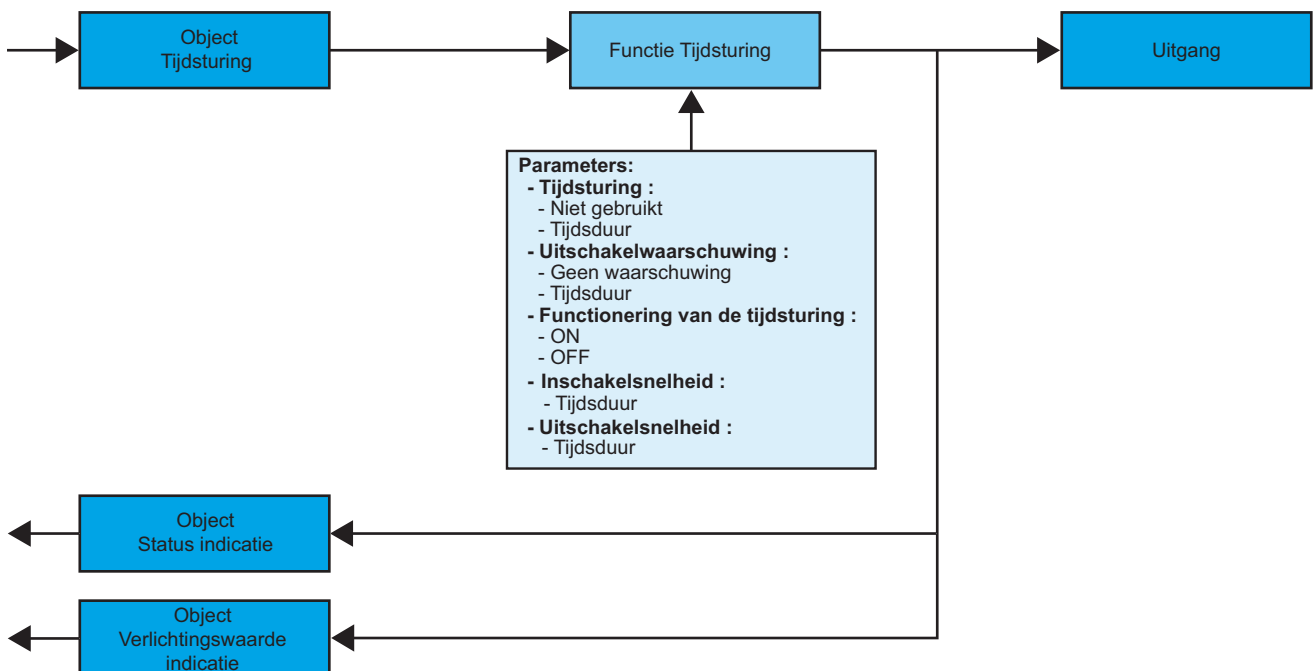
Object
Tijdsturing

Functie Tijdsturing

Uitgang

Parameters:
- Tijdsturing :
- Niet gebruikt
- Tijdsduur
- Uitschakelwaarschuwing :
- Geen waarschuwing
- Tijdsduur
- Functionering van de tijdsturing :
- ON
- OFF
- Inschakelsnelheid :
- Tijdsduur
- Uitschakelsnelheid :
- Tijdsduur

Object
Status indicatie

Object
Verlichtingswaarde
indicatie